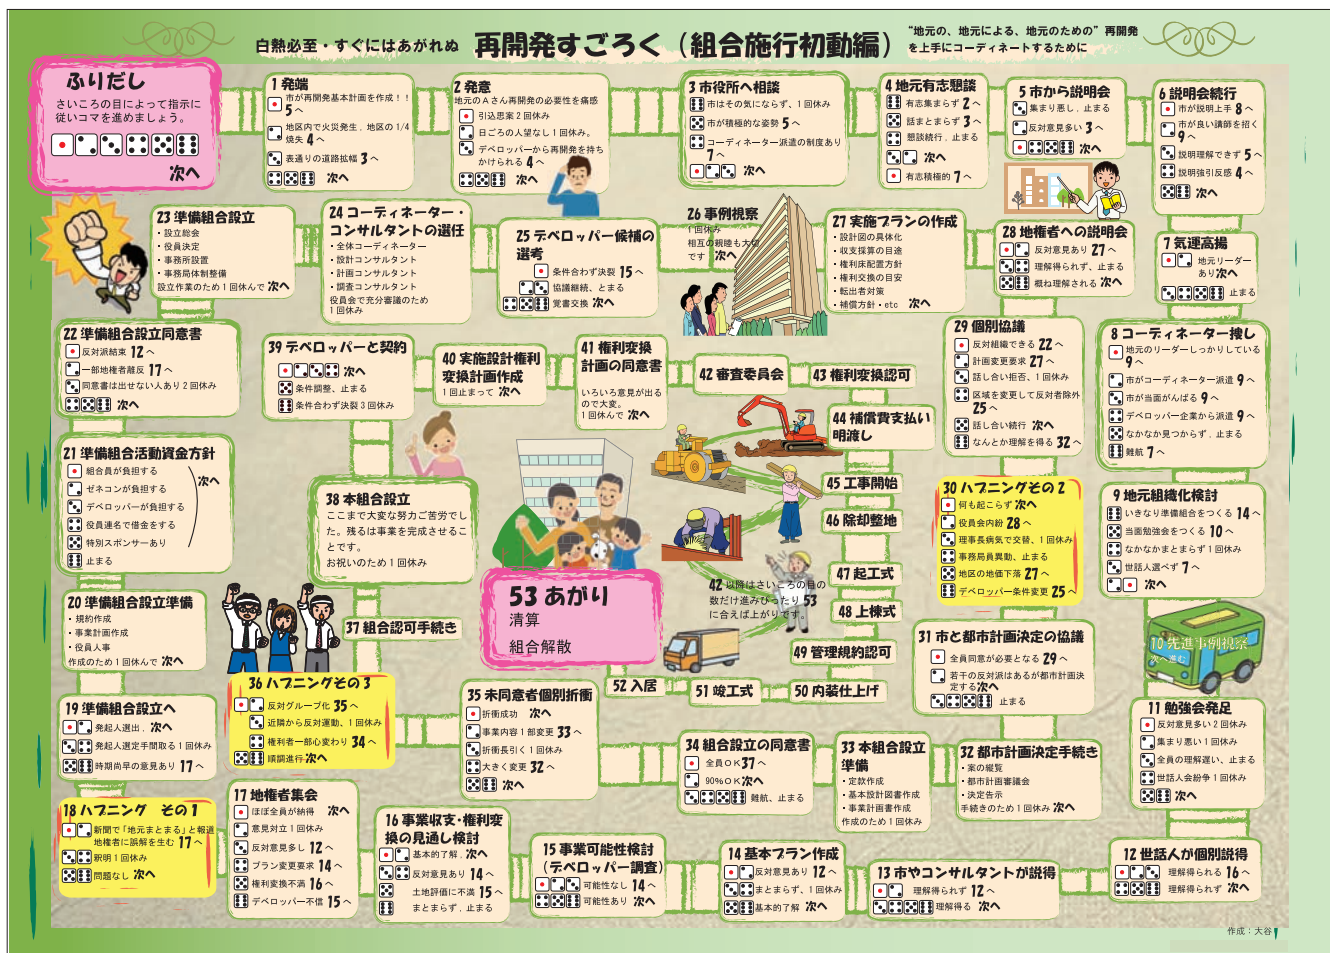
白熱必至・すぐにはあがれぬ　再開発すごろく（組合施行初動編）　"地元の、地元による、地元のための"再開発を上手にコーディネートするために

ふりだし
さいころの目によって指示に従いコマを進めましょう。
次へ

1 発端
市が再開発基本計画を作成！！ 5へ
地区内で火災発生、地区の1/4焼失 4へ
表通りの道路拡幅 3へ
次へ

2 発意
地元のAさん再開発の必要性を痛感
引込思案2回休み
日ごろの人望なし1回休み。
デベロッパーから再開発を持ちかけられる 4へ
次へ

3 市役所へ相談
市はその気にならず、1回休み
市が積極的な姿勢 5へ
コーディネーター派遣の制度あり 7へ
次へ

4 地元有志懇談
有志集まらず 2へ
話まとまらず 3へ
懇談続行、止まる
次へ
有志積極的 7へ

5 市から説明会
集まり悪し、止まる
反対意見多い 3へ
次へ

6 説明会続行
市が説明上手 8へ
市が良い講師を招く 9へ
説明理解できず 5へ
説明焼引反感 4へ
次へ

23 準備組合設立
・設立総会
・役員決定
・事務所設置
・事務局体制整備
設立作業のため1回休んで 次へ

24 コーディネーター・コンサルタントの選任
・全体コーディネーター
・設計コンサルタント
・計画コンサルタント
・調査コンサルタント
役員会で充分審議のため1回休み

25 デベロッパー候補の選考
条件合わず決裂 15へ
協議継続、とまる
覚書交換 次へ

26 事例視察
1回休み
相互の親睦も大切です　次へ

27 実施プランの作成
・設計図の具体化
・収支採算の目途
・権利床配置方針
・権利交換の目安
・転出者対策
・補償方針・etc　次へ

28 地権者への説明会
反対意見あり 27へ
理解得られず、止まる
概ね理解される 次へ

7 気運高揚
地元リーダーあり 次へ
止まる

22 準備組合設立同意書
反対派結束 12へ
一部地権者離反 17へ
同意書は出せない人あり2回休み
次へ

39 デベロッパーと契約
次へ
条件調整、止まる
条件合わず決裂3回休み

40 実施設計権利変換計画作成
1回止まって 次へ

41 権利変換計画の同意書
いろいろ意見が出るので大変。1回休んで 次へ

42 審査委員会

43 権利変換認可

44 補償費支払い明渡し

29 個別協議
反対組織できる 22へ
計画変更要求 27へ
話し合い拒否、1回休み
区域を変更して反対者除外 25へ
話し合い続行 次へ
なんとか理解を得る 32へ

8 コーディネーター捜し
地元のリーダーしっかりしている 9へ
市がコーディネーター派遣 9へ
市が当面がんばる 9へ
デベロッパー企業から派遣 9へ
なかなか見つからず、止まる
難航 7へ

21 準備組合活動資金方針
組合員が負担する
ゼネコンが負担する
デベロッパーが負担する
役員連名で借金をする
特別スポンサーあり
止まる
次へ

38 本組合設立
ここまで大変な努力ご苦労でした。残るは事業を完成させることです。
お祝いのため1回休み

45 工事開始
46 除却整地
47 起工式
48 上棟式

30 ハプニングその2
何も起こらず 次へ
役員内紛 28へ
理事長病気で交替、1回休み
事務局員異動、止まる
地区の地価下落 27へ
デベロッパー条件変更 25へ

9 地元組織化検討
いきなり準備組合をつくる 14へ
当面勉強会をつくる 10へ
なかなかまとまらず1回休み
世話人選ぺず 7へ
次へ

53 あがり
清算
組合解散

42 以降はさいころの目の数だけ進みぴったり 53 に行きえば上がりです。

20 準備組合設立準備
・規約作成
・事業計画作成
・役員人事
作成のため1回休んで 次へ

37 組合認可手続き

49 管理規約認可

31 市と都市計画決定の協議
全員同意が必要となる 29へ
若干の反対派はあるが都市計画決定する 次へ
止まる

10 先進事例視察
次へ進む

36 ハプニングその3
反対グループ化 35へ
近隣から反対運動、1回休み
権利者一部心変わり 34へ
順調進行 次へ

35 未同意者個別折衝
折衝成功　次へ
事業内容1部変更 33へ
折衝長引く1回休み
大きく変更 32へ
次へ

52 入居
51 竣工式
50 内装仕上げ

19 準備組合設立へ
発起人選出、次へ
発起人選定手間取る1回休み
時期尚早の意見あり 17へ

34 組合設立の同意書
全員OK 37へ
90%OK 次へ
難航、止まる

33 本組合設立準備
・定款作成
・基本設計図書作成
・事業計画書作成
作成のため1回休み

32 都市計画決定手続き
・案の縦覧
・都市計画審議会
・決定告示
手続きのため1回休み 次へ

11 勉強会発足
反対意見多い2回休み
集まり悪い1回休み
全員の理解遅い、止まる
世話人会紛争1回休み
次へ

18 ハプニング　その1
新聞で「地元まとまる」と報道地権者に誤解を生む 17へ
親明1回休み
問題なし 次へ

17 地権者集会
ほぼ全員が納得　次へ
意見対立1回休み
反対意見多し 12へ
プラン変更要求 14へ
権利変換不満 16へ
デベロッパー不信 15へ

16 事業収支・権利変換の見通し検討
基本的了解、次へ
反対意見あり 14へ
土地評価に不満 15へ
まとまらず、止まる

15 事業可能性検討（デベロッパー調査）
可能性なし 14へ
可能性あり 次へ

14 基本プラン作成
反対意見あり 12へ
まとまらず、1回休み
基本的了解 次へ

13 市やコンサルタントが説得
理解得られず 12へ
理解得る　次へ

12 世話人が個別説得
理解得られる 16へ
理解得られず 次へ

作成：大谷